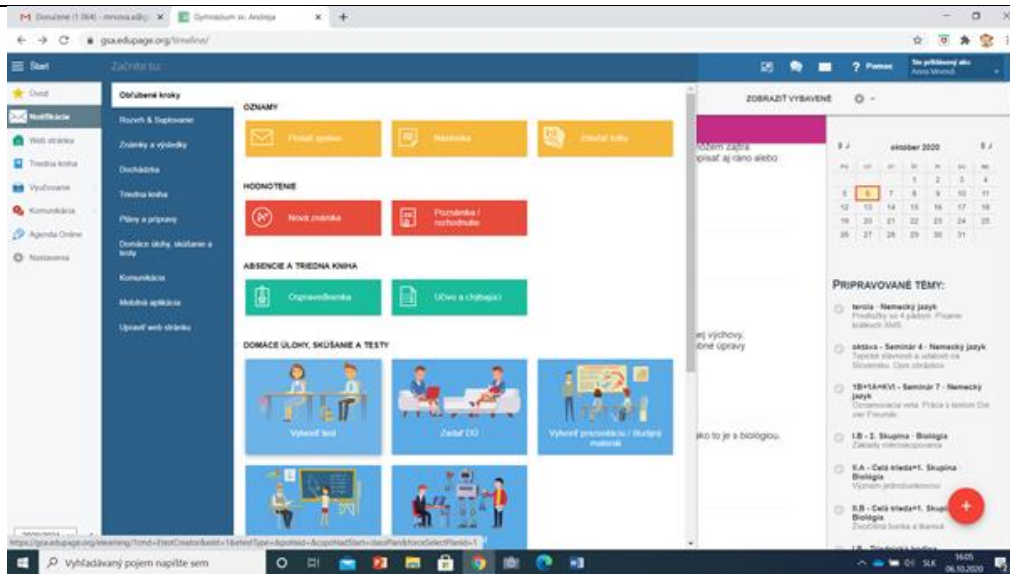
M Doručené (1 064) - mnova.a@g ×
Gymnázium sv. Andreja ×
+
gsa.edupage.org/timeline/

Štart
Začnite tu:
Pomoc
Ste prihlásený ako
Anna Mnová

Úvod
Notifikácie
Web stránka
Triedna kniha
Vyučovanie
Komunikácia
Agenda Online
Nastavenia

Obľúbené kroky
Rozvrh & Suplovanie
Známky a výsledky
Dochádzka
Triedna kniha
Plány a prípravy
Domáce úlohy, skúšanie a testy
Komunikácia
Mobilná aplikácia
Upraviť web stránku

OZNAMY
Poslať správu
Nástenka
Zdieľať kódu

HODNOTENIE
Nová známka
Poznámka / rozhodnutie

ABSENCIE A TRIEDNA KNIHA
Ospravedlnenka
Učivo a chýbajúci

DOMÁCE ÚLOHY, SKÚŠANIE A TESTY
Vytvoriť test
Zadať DÚ
Vytvoriť prezentáciu / študijný materiál

ZOBRAZIŤ VYBAVENÉ

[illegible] zajtra
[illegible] aj ráno alebo
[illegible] výchovy:
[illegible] úpravy
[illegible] to je s biológiou.

október 2020
| po | ut | st | št | pi | so | ne |
|---|---|---|---|---|---|---|
| | | | 1 | 2 | 3 | 4 |
| 5 | 6 | 7 | 8 | 9 | 10 | 11 |
| 12 | 13 | 14 | 15 | 16 | 17 | 18 |
| 19 | 20 | 21 | 22 | 23 | 24 | 25 |
| 26 | 27 | 28 | 29 | 30 | 31 | |

PRIPRAVOVANÉ TÉMY:
tercia - Nemecký jazyk
Predložky so 4 pádom. Písanie krátkych SMS.
oktáva - Seminár 4 - Nemecký jazyk
Typické stravovanie a udalosti na Slovensku. Opis obrázkov.
1B+1A+KVI - Seminár 7 - Nemecký jazyk
Oznamovacia veta. Práca s textom Die vier Freunde.
I.B - 2. Skupina - Biológia
Základy mikroskopovania
II.A - Celá trieda+1. Skupina - Biológia
Význam jednobunkovcov
II.B - Celá trieda+1. Skupina - Biológia
Zložitejšia bunka a štruktúra

2020/2021
https://gsa.edupage.org/elearning/?cmd=EtestCreator&edit=1&etestType=&pohled=&copyNadStart=classPlan&forceSelectPlanId=1
Vyhľadávaný pojem napíšte sem
SLK
16:05
06.10.2020